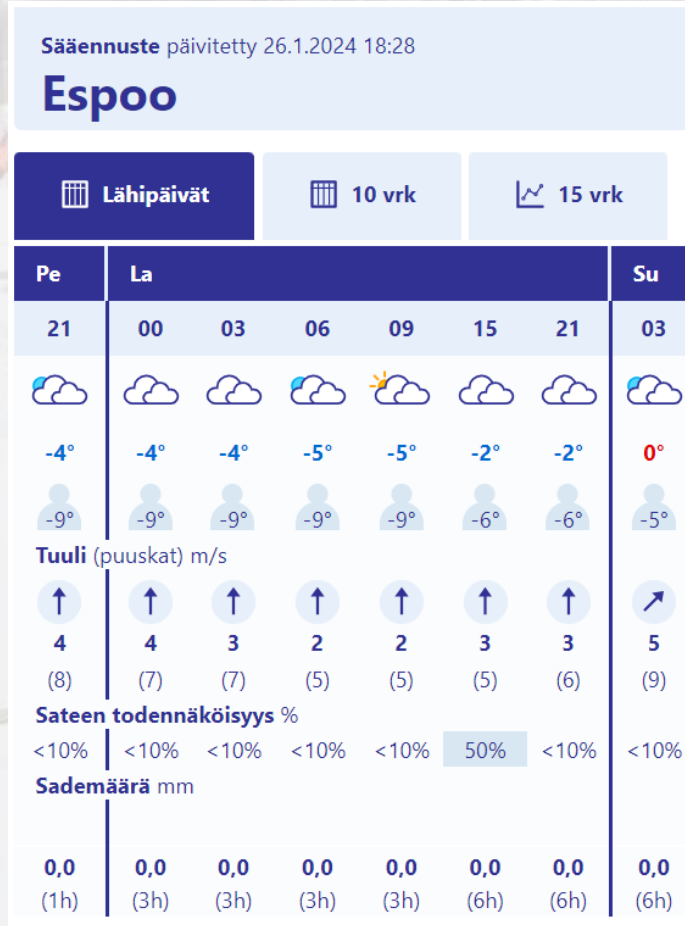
Sääennuste päivitetty 26.1.2024 18:28

Espoo

Lähipäivät | 10 vrk | 15 vrk

| Pe | La | | | | | | Su |
|---|---|---|---|---|---|---|---|
| 21 | 00 | 03 | 06 | 09 | 15 | 21 | 03 |
| -4° | -4° | -4° | -5° | -5° | -2° | -2° | 0° |
| -9° | -9° | -9° | -9° | -9° | -6° | -6° | -5° |

Tuuli (puuskat) m/s

| 4 | 4 | 3 | 2 | 2 | 3 | 3 | 5 |
|---|---|---|---|---|---|---|---|
| (8) | (7) | (7) | (5) | (5) | (5) | (6) | (9) |

Sateen todennäköisyys %

| <10% | <10% | <10% | <10% | <10% | 50% | <10% | <10% |
|---|---|---|---|---|---|---|---|

Sademäärä mm

| 0,0 | 0,0 | 0,0 | 0,0 | 0,0 | 0,0 | 0,0 | 0,0 |
|---|---|---|---|---|---|---|---|
| (1h) | (3h) | (3h) | (3h) | (3h) | (6h) | (6h) | (6h) |